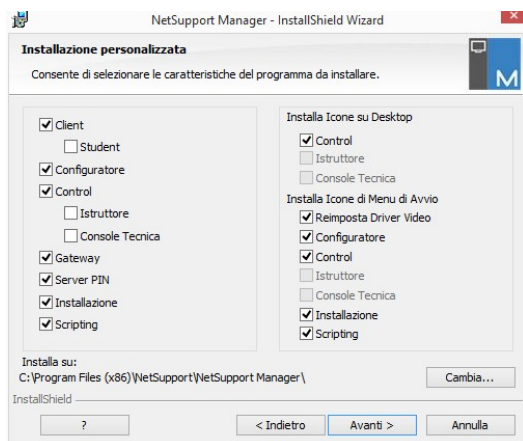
NetSupport Manager - InstallShield Wizard

Installazione personalizzata

Consente di selezionare le caratteristiche del programma da installare.

M

Client
Student
Configuratore
Control
Istruttore
Console Tecnica
Gateway
Server PIN
Installazione
Scripting

Installa Icone su Desktop
Control
Istruttore
Console Tecnica
Installa Icone di Menu di Avvio
Reimposta Driver Video
Configuratore
Control
Istruttore
Console Tecnica
Installazione
Scripting

Installa su:
C:\Program Files (x86)\NetSupport\NetSupport Manager\

Cambia...

InstallShield

?

< Indietro

Avanti >

Annulla